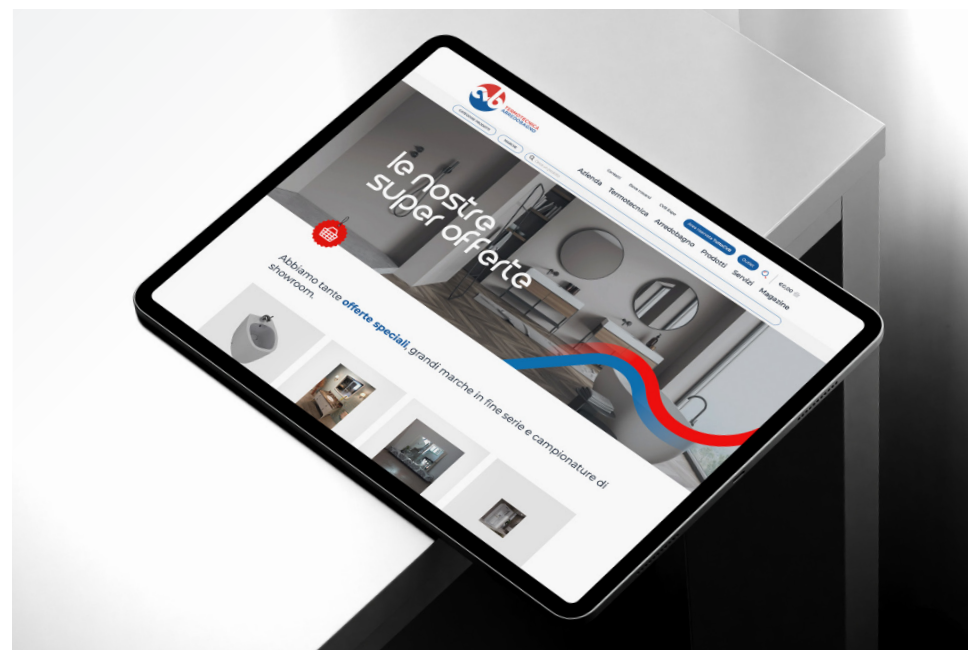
TERMOTECNICA ARREDOBAGNO

Contatti
Area riservata
Chi Siamo

Azienda
Termotecnica
Arredobagno
Prodotti
Servizi
Magazine

€0,00

le nostre super offerte

Abbiamo tante offerte speciali, grandi marche in fine serie e campionature di showroom.